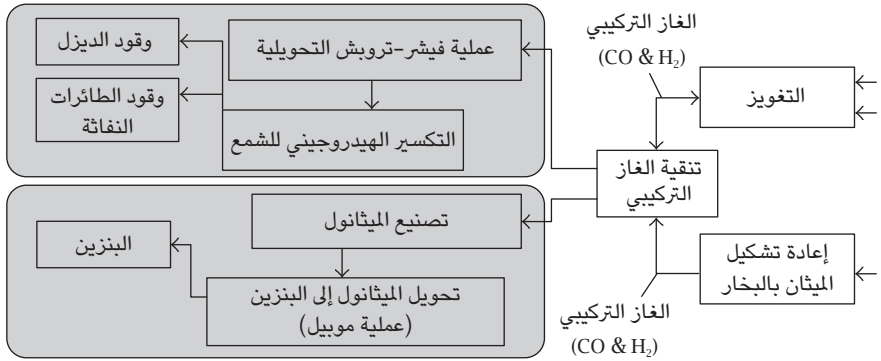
الغاز التركيبي
(CO & $H_2$)

التغويز

عملية فيشر-تروبش التحويلية

وقود الديزل

وقود الطائرات النفاثة

التكسير الهيدروجيني للشمع

تنقية الغاز التركيبي

تصنيع الميثانول

البنزين

تحويل الميثانول إلى البنزين (عملية موبيل)

إعادة تشكيل الميثان بالبخار

الغاز التركيبي
(CO & $H_2$)